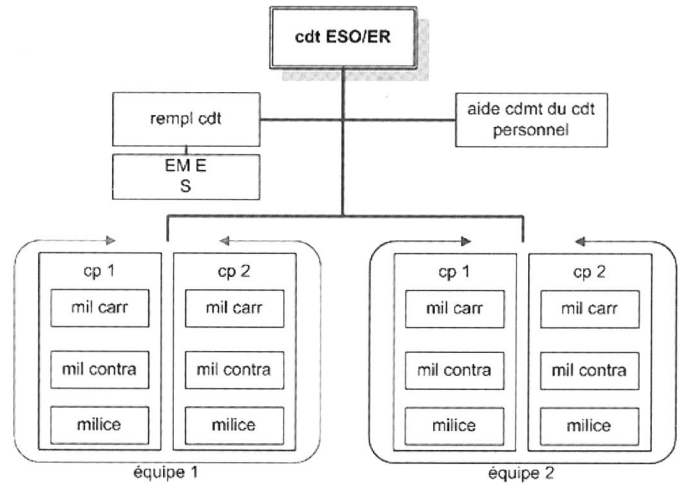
cdt ESO/ER

rempl cdt

aide cdmt du cdt personnel

EM E S

cp 1

mil carr

mil contra

milice

cp 2

mil carr

mil contra

milice

équipe 1

cp 1

mil carr

mil contra

milice

cp 2

mil carr

mil contra

milice

équipe 2